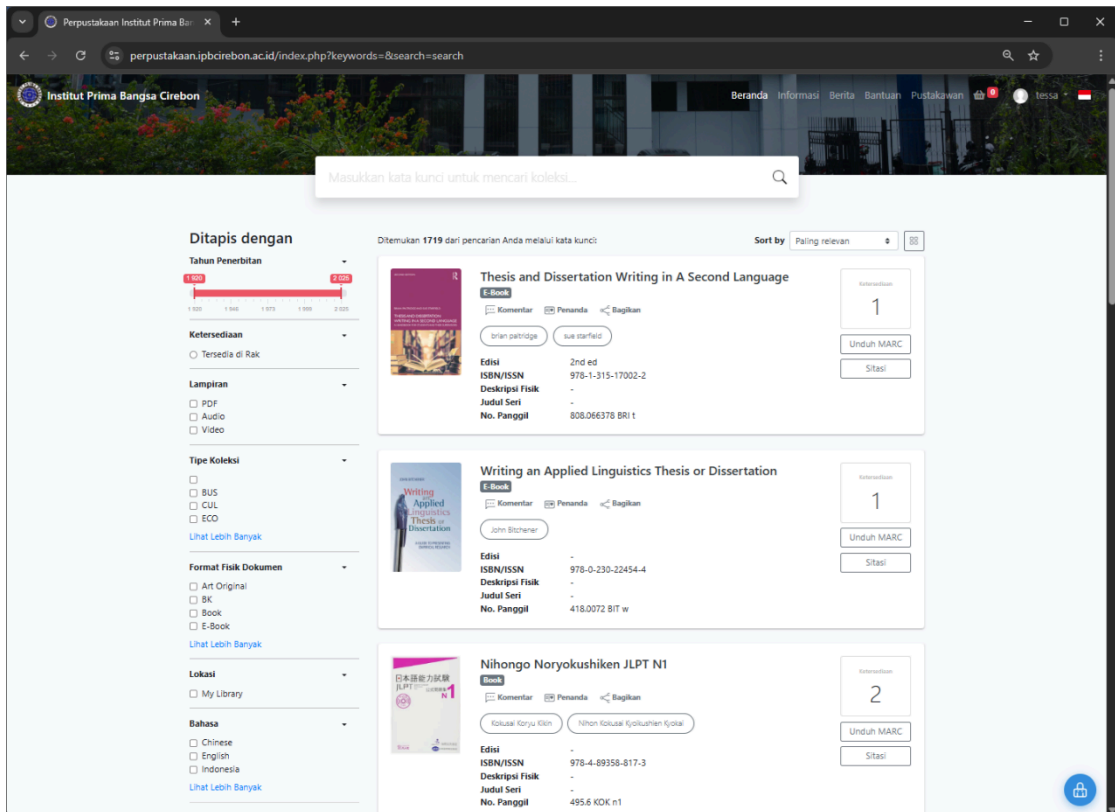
Perpustakaan Institut Prima Ba
perpustakaan.ipbcirebon.ac.id/index.php?keywords=&search=search

Institut Prima Bangsa Cirebon

Beranda Informasi Berita Bantuan Pustakawan 0 tessa

Masukkan kata kunci untuk mencari koleksi...

Ditapis dengan

Tahun Penerbitan
1 920 2 025
1 920 1 946 1 973 1 999 2 025

Ketersediaan
Tersedia di Rak

Lampiran
PDF
Audio
Video

Tipe Koleksi
BUS
CUL
ECO
Lihat Lebih Banyak

Format Fisik Dokumen
Art Original
BK
Book
E-Book
Lihat Lebih Banyak

Lokasi
My Library

Bahasa
Chinese
English
Indonesia
Lihat Lebih Banyak

Ditemukan **1719** dari pencarian Anda melalui kata kunci:

Sort by Paling relevan

Thesis and Dissertation Writing in A Second Language
E-Book
Komentar Penanda Bagikan
brian paltridge sue starfield
Edisi 2nd ed
ISBN/ISSN 978-1-315-17002-2
Deskripsi Fisik -
Judul Seri -
No. Panggil 808.066378 BRI t
Ketersediaan
1
Unduh MARC
Sitasi

Writing an Applied Linguistics Thesis or Dissertation
E-Book
Komentar Penanda Bagikan
John Bitchener
Edisi -
ISBN/ISSN 978-0-230-22454-4
Deskripsi Fisik -
Judul Seri -
No. Panggil 418.0072 BIT w
Ketersediaan
1
Unduh MARC
Sitasi

Nihongo Noryokushiken JLPT N1
Book
Komentar Penanda Bagikan
Kokusai Koryu Kikin Nihon Kokusai Kyoikushien Kyokai
Edisi -
ISBN/ISSN 978-4-89358-817-3
Deskripsi Fisik -
Judul Seri -
No. Panggil 495.6 KOK n1
Ketersediaan
2
Unduh MARC
Sitasi